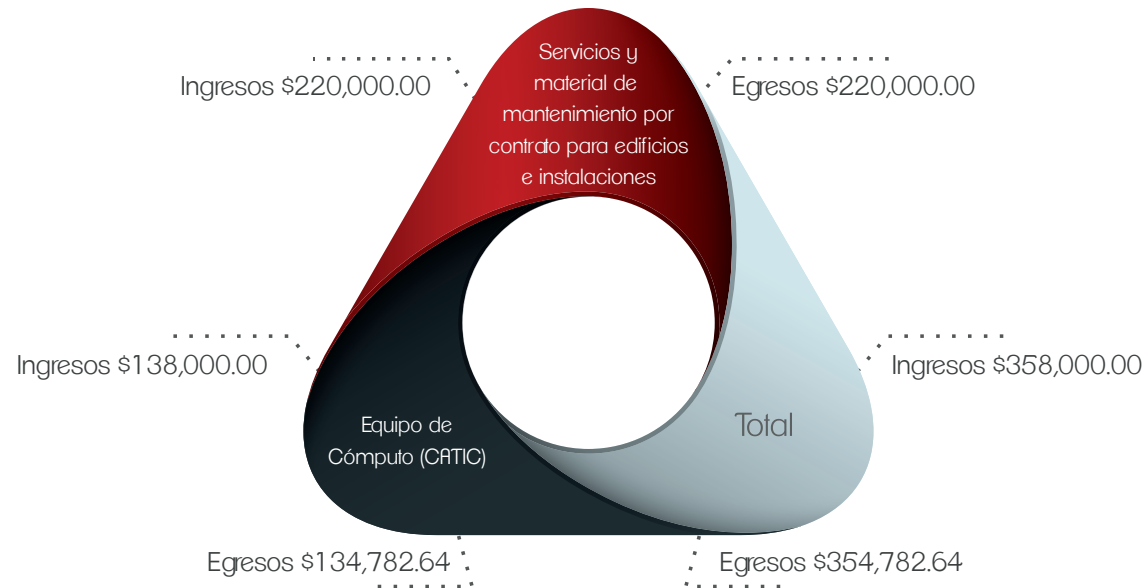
Ingresos $220,000.00

Servicios y material de mantenimiento por contrato para edificios e instalaciones

Egresos $220,000.00

Ingresos $138,000.00

Ingresos $358,000.00

Equipo de Cómputo (CATIC)

Total

Egresos $134,782.64

Egresos $354,782.64